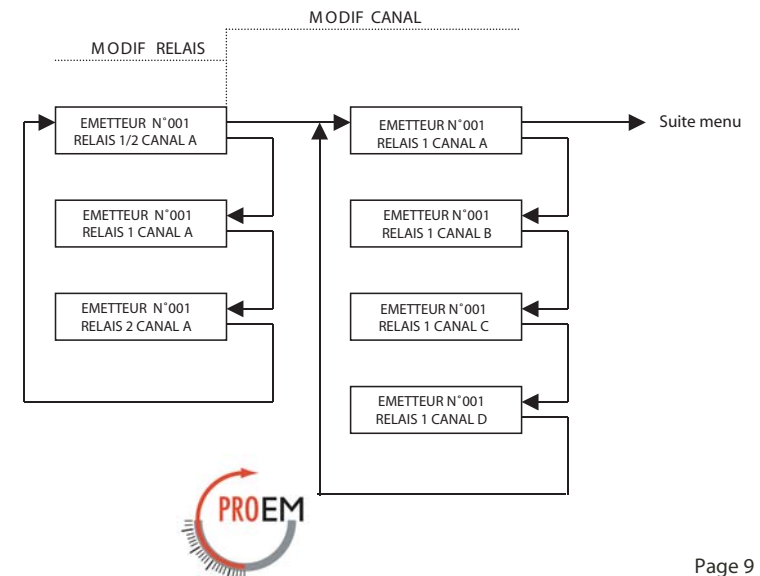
MODIF CANAL

MODIF RELAIS

EMETTEUR N°001
RELAIS 1/2 CANAL A

EMETTEUR N°001
RELAIS 1 CANAL A

EMETTEUR N°001
RELAIS 2 CANAL A

EMETTEUR N°001
RELAIS 1 CANAL A

Suite menu

EMETTEUR N°001
RELAIS 1 CANAL B

EMETTEUR N°001
RELAIS 1 CANAL C

EMETTEUR N°001
RELAIS 1 CANAL D

PROEM

Page 9